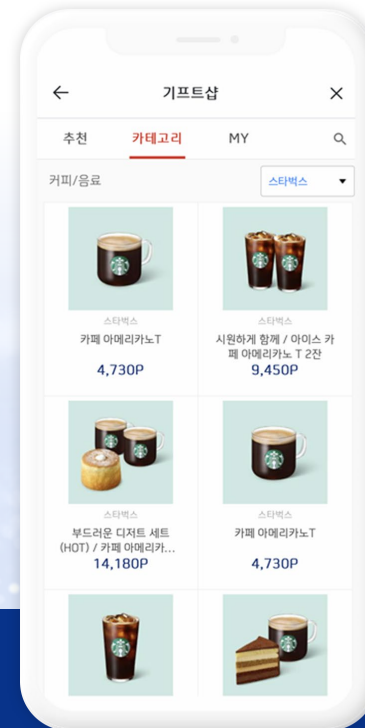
← 기프트샵 ×

추천 카테고리 MY

커피/음료 스타벅스 ▾

스타벅스
카페 아메리카노T
4,730P

스타벅스
시원하게 함께 / 아이스 카페 아메리카노 T 2잔
9,450P

스타벅스
부드러운 디저트 세트 (HOT) / 카페 아메리카...
14,180P

스타벅스
카페 아메리카노T
4,730P